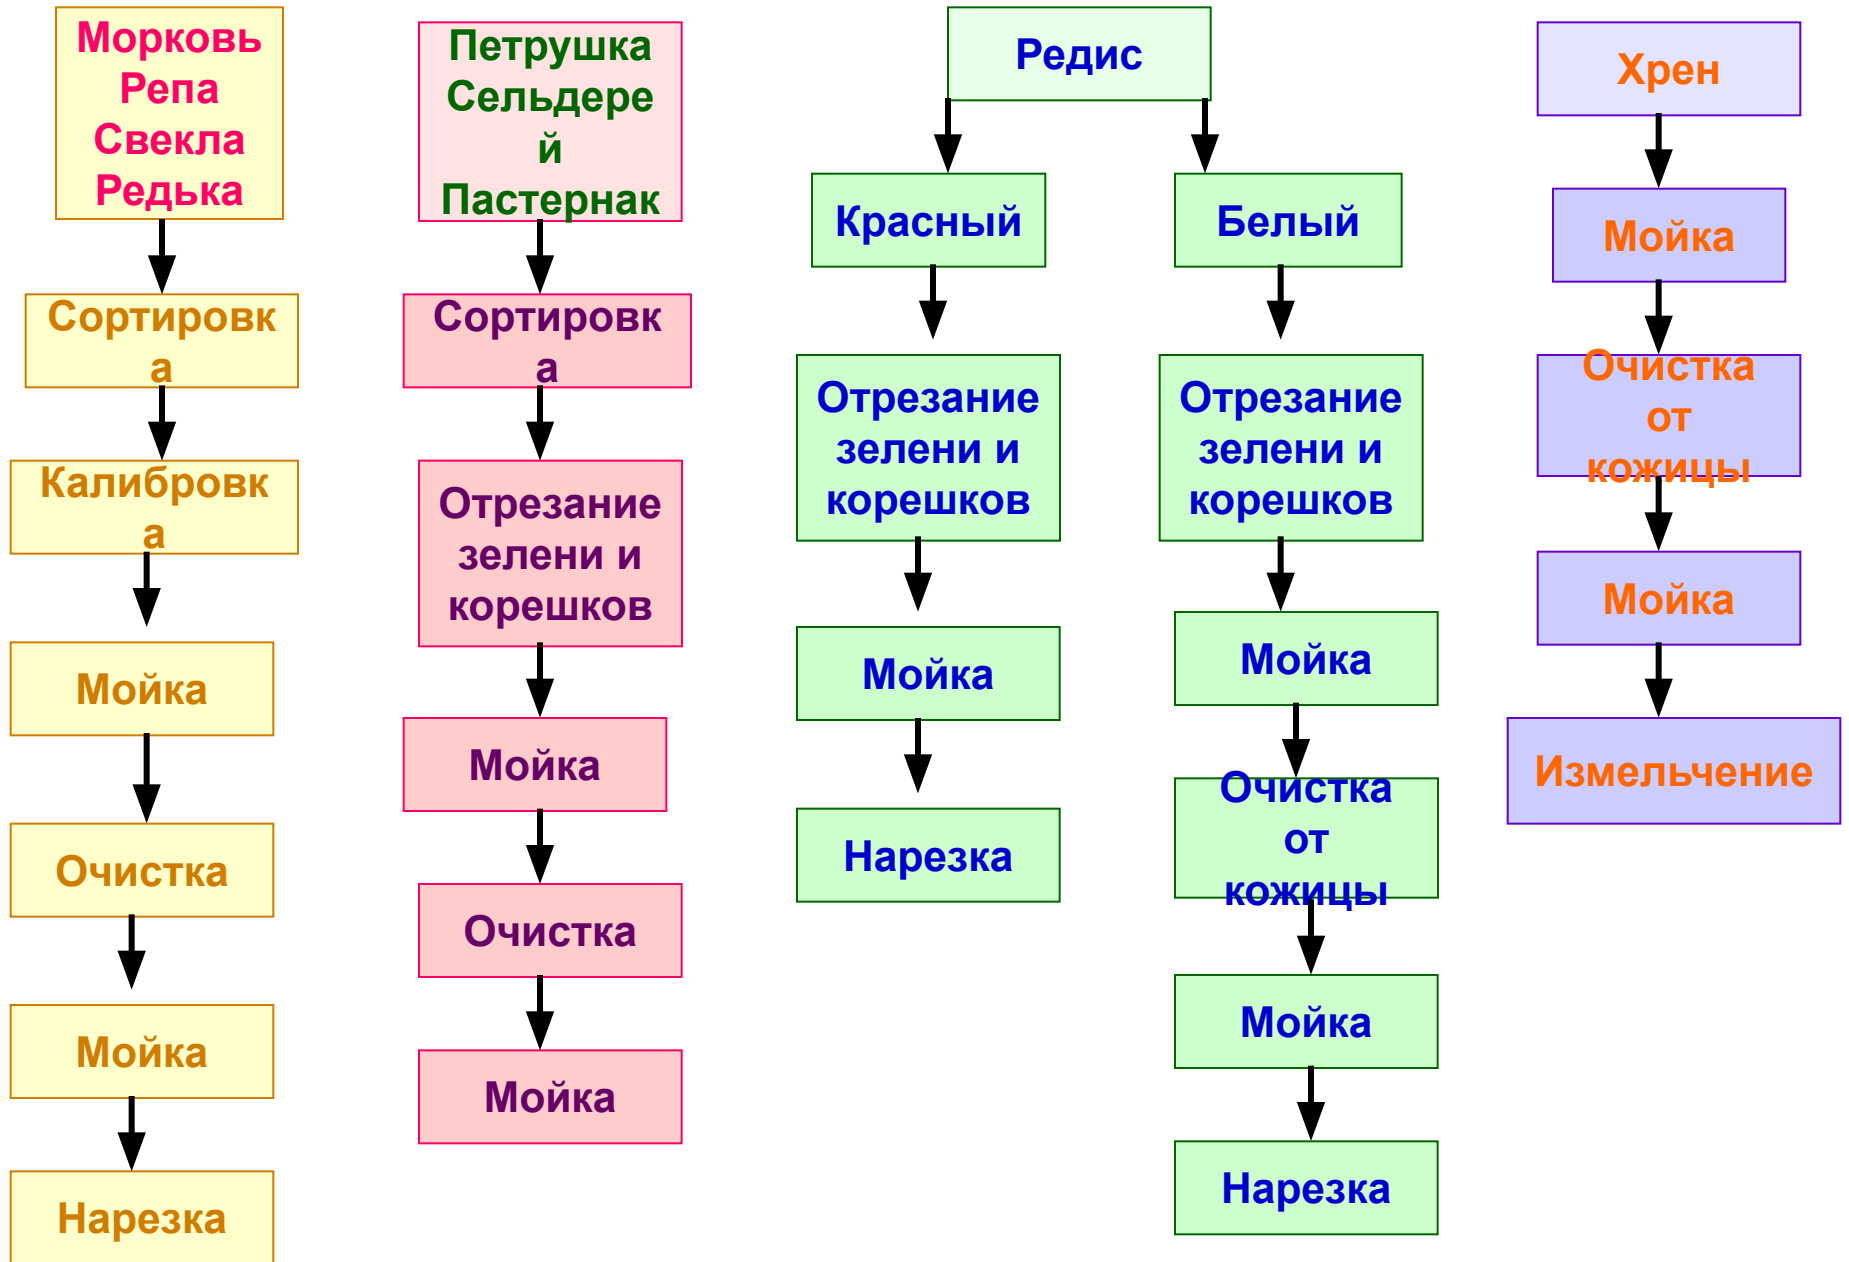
Морковь
Репа
Свекла
Редька

Сортировка

Калибровка

Мойка

Очистка

Мойка

Нарезка

Петрушка
Сельдерей
Пастернак

Сортировка

Отрезание зелени и корешков

Мойка

Очистка

Мойка

Редис

Красный

Отрезание зелени и корешков

Мойка

Нарезка

Белый

Отрезание зелени и корешков

Мойка

Очистка от кожицы

Мойка

Нарезка

Хрен

Мойка

Очистка от кожицы

Мойка

Измельчение